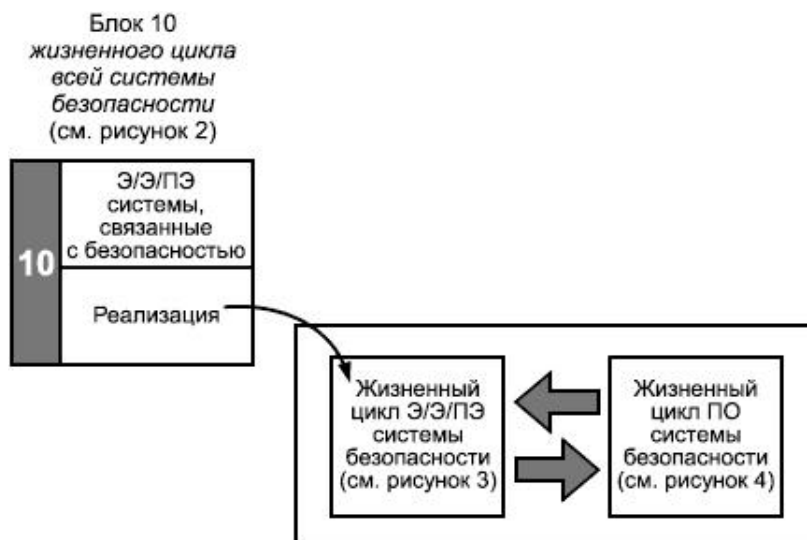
Блок 10
жизненного цикла всей системы безопасности
(см. рисунок 2)

10

Э/Э/ПЭ системы, связанные с безопасностью

Реализация

Жизненный цикл Э/Э/ПЭ системы безопасности (см. рисунок 3)

Жизненный цикл ПО системы безопасности (см. рисунок 4)